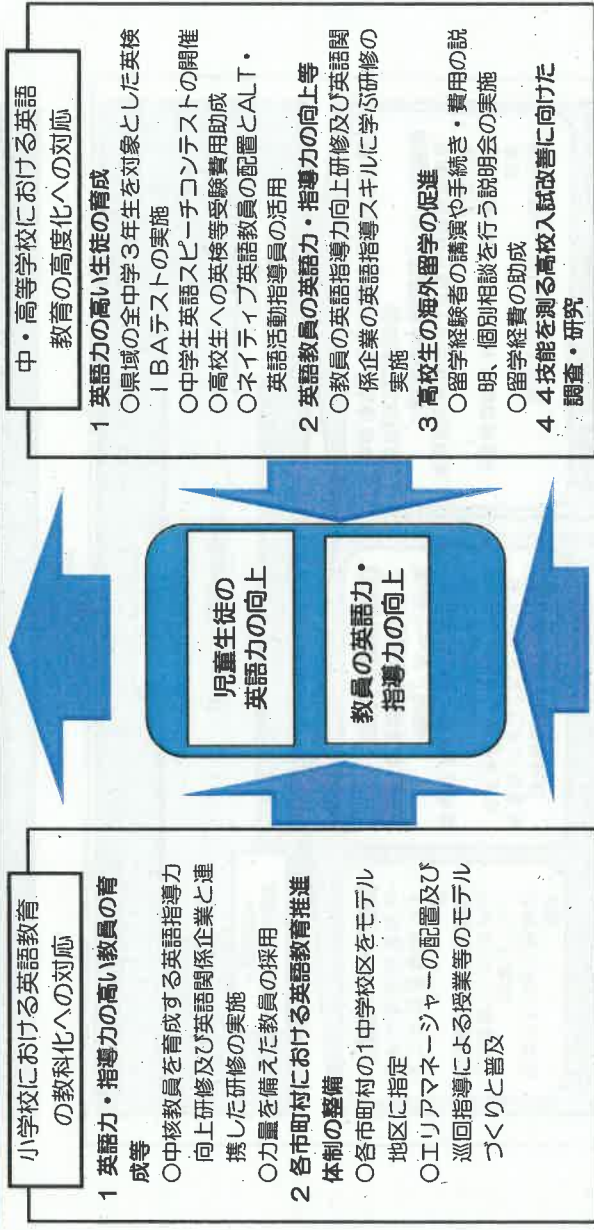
小学校における英語教育の教科化への対応

1 英語力・指導力の高い教員の育成等
○中核教員を育成する英語指導力向上研修及び英語関係企業と連携した研修の実施
○力量を備えた教員の採用

2 各市町村における英語教育推進体制の整備
○各市町村の1中学校区をモデル地区に指定
○エリアマネージャーの配置及び巡回指導による授業等のモデルづくりと普及

児童生徒の英語力の向上

教員の英語力・指導力の向上

中・高等学校における英語教育の高度化への対応

1 英語力の高い生徒の育成
○県域の全中学3年生を対象とした英検IBAテストの実施
○中学生英語スピーチコンテストの開催
○高校生への英検等受験費用助成
○ネイティブ英語教員の配置とALT・英語活動指導員の活用

2 英語教員の英語力・指導力の向上等
○教員の英語指導力向上研修及び英語関係企業の英語指導スキルに学ぶ研修の実施

3 高校生の海外留学の促進
○留学経験者の講演や手続き・費用の説明、個別相談を行う説明会の実施
○留学経費の助成

4 4技能を測る高校入試改善に向けた調査・研究